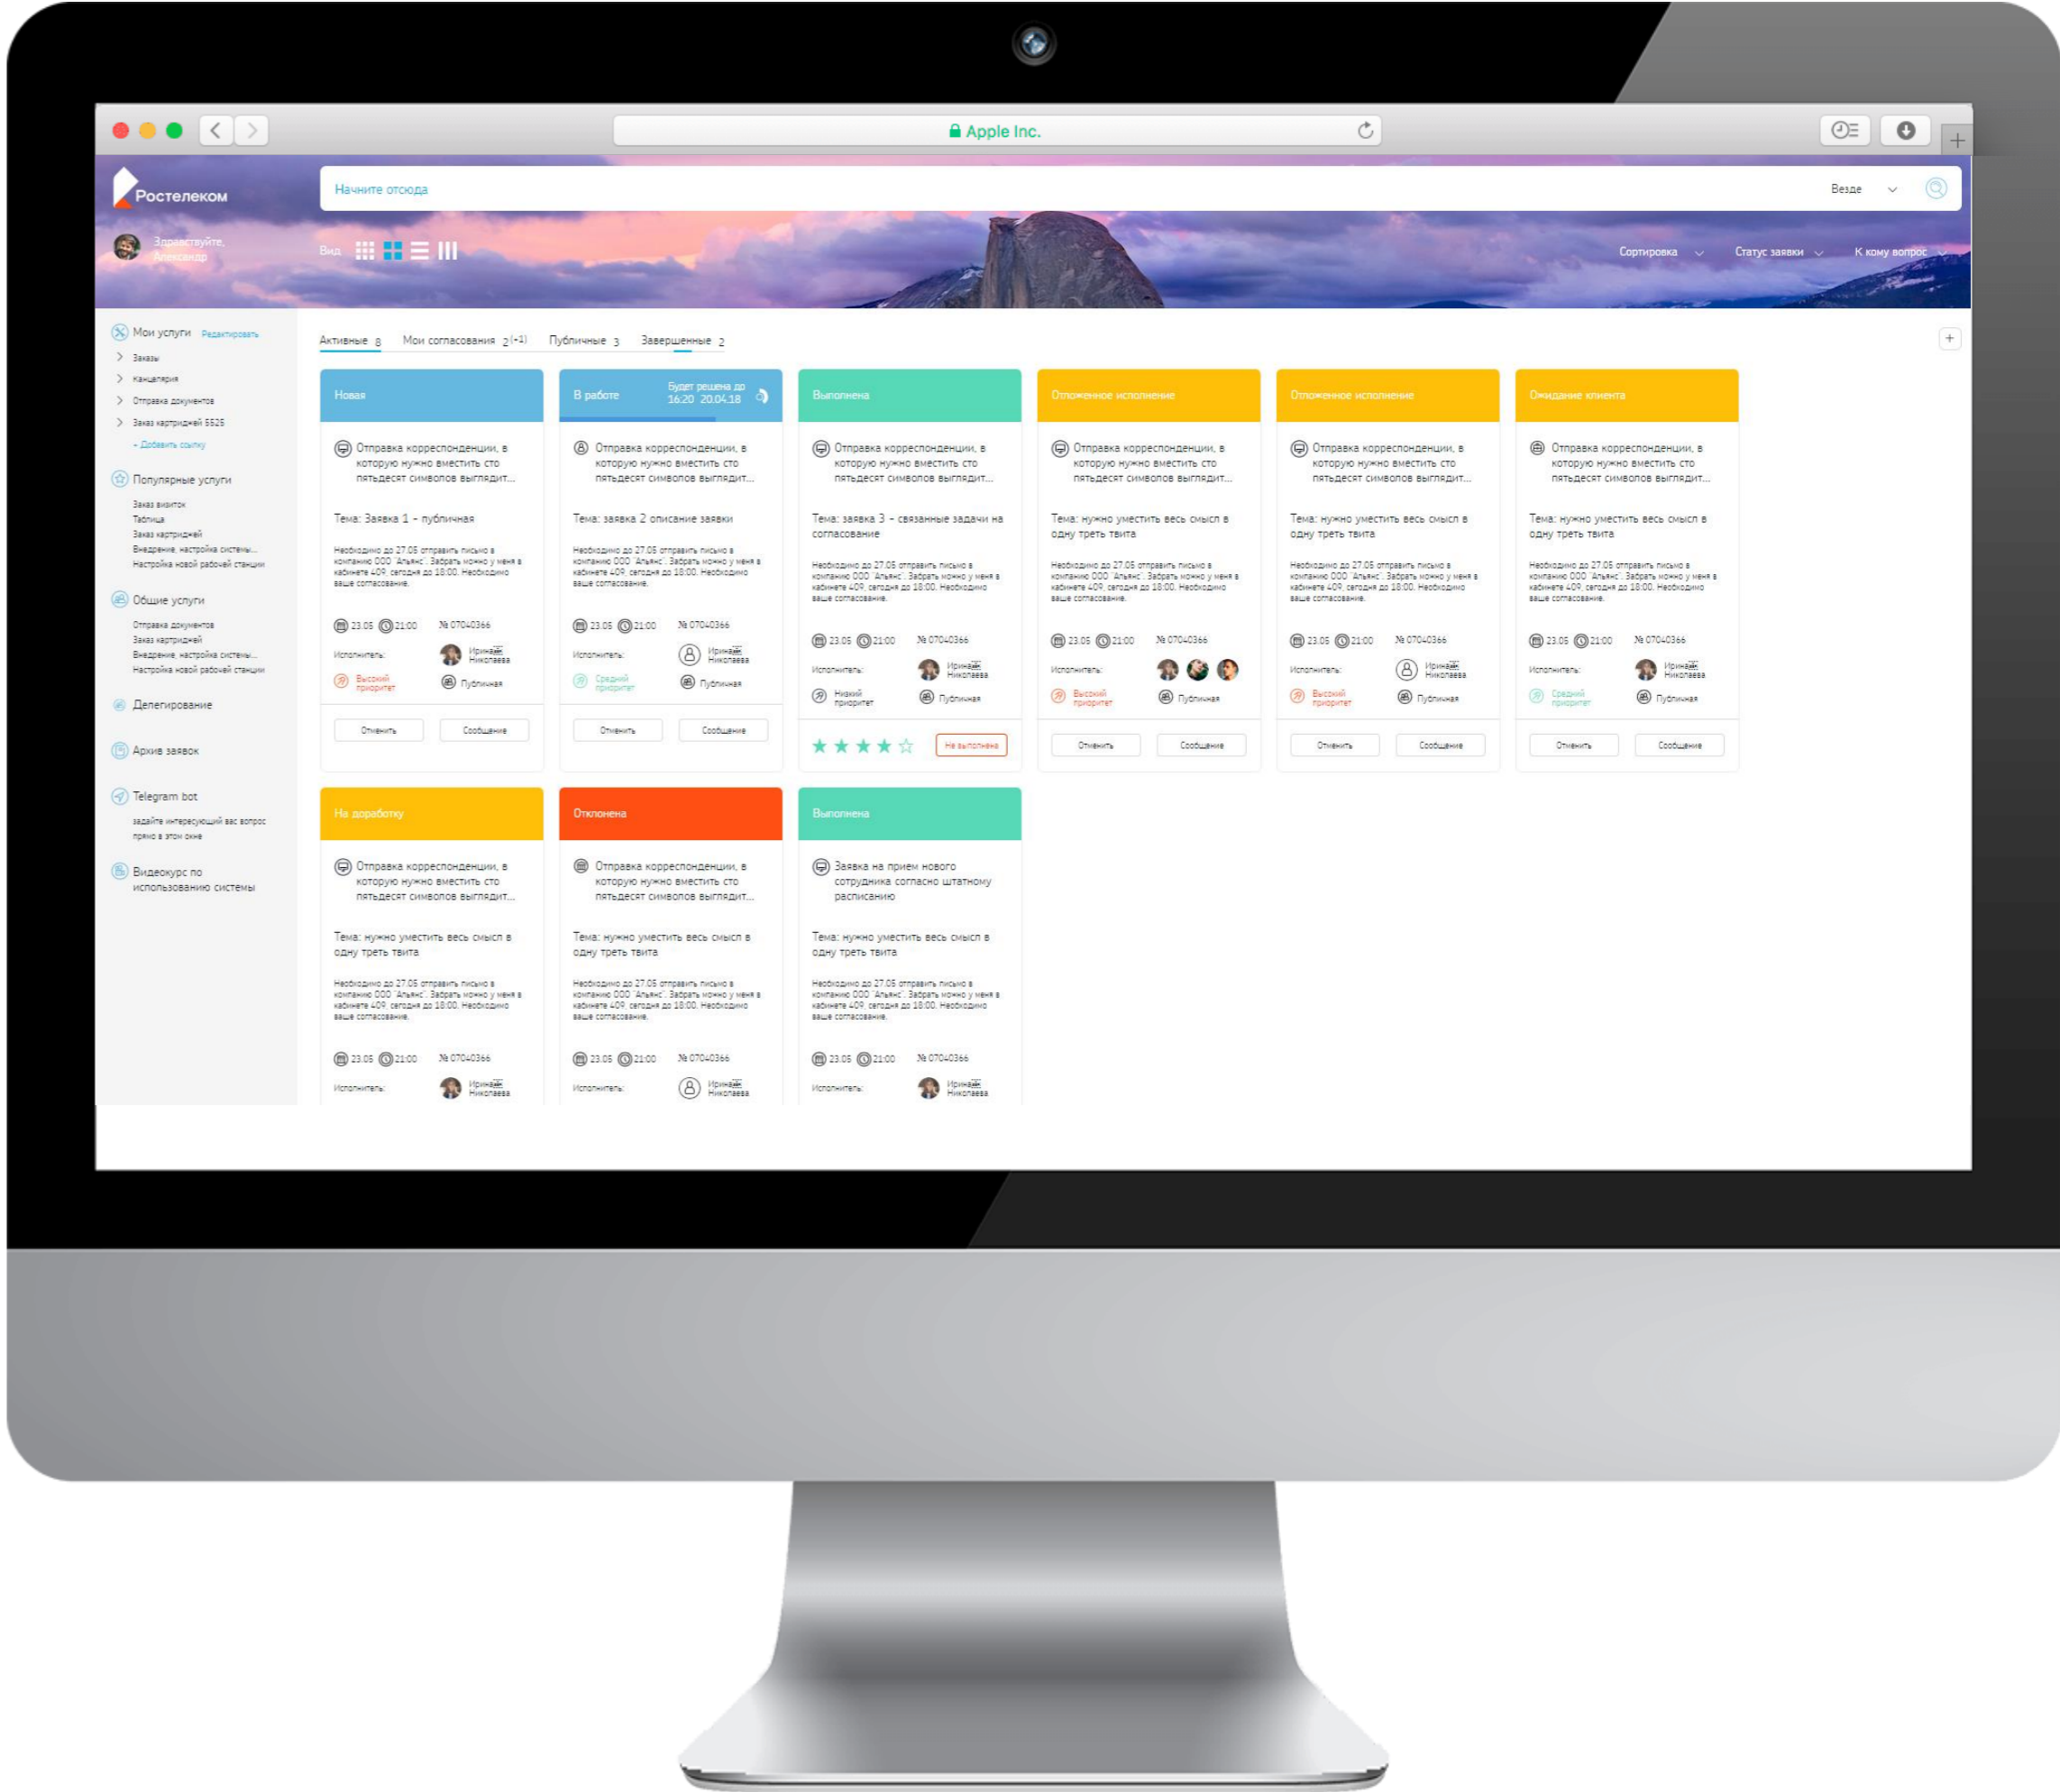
Apple Inc.

Ростелеком

Начните отсюда

Везде

Здравствуйте, Александр

Вид

Сортировка

Статус заявки

К кому вопрос

Мои услуги Редактировать

Заказы

Канцелярия

Отправка документов

Заказ картриджей 5525

+ Добавить ссылку

Популярные услуги

Заказ визиток

Таблица

Заказ картриджей

Внедрение, настройка системы...

Настройка новой рабочей станции

Общие услуги

Отправка документов

Заказ картриджей

Внедрение, настройка системы...

Настройка новой рабочей станции

Делегирование

Архив заявок

Telegram bot

задайте интересующий вас вопрос прямо в этом окне

Видеокурс по использованию системы

Активные 8 Мои согласования 2 (+1) Публичные 3 Завершенные 2

Новая

Отправка корреспонденции, в которую нужно вместить сто пятьдесят символов выглядит...

Тема: Заявка 1 - публичная

Необходимо до 27.05 отправить письмо в компанию ООО "Альянс". Забрать можно у меня в кабинете 409, сегодня до 18:00. Необходимо ваше согласование.

23.05 21:00 № 07040366

Исполнитель: Ирина Николаева

Высокий приоритет

Публичная

Отменить Сообщение

В работе Будет решена до 16:20 20.04.18

Отправка корреспонденции, в которую нужно вместить сто пятьдесят символов выглядит...

Тема: заявка 2 описание заявки

Необходимо до 27.05 отправить письмо в компанию ООО "Альянс". Забрать можно у меня в кабинете 409, сегодня до 18:00. Необходимо ваше согласование.

23.05 21:00 № 07040366

Исполнитель: Ирина Николаева

Средний приоритет

Публичная

Отменить Сообщение

Выполнена

Отправка корреспонденции, в которую нужно вместить сто пятьдесят символов выглядит...

Тема: заявка 3 - связанные задачи на согласование

Необходимо до 27.05 отправить письмо в компанию ООО "Альянс". Забрать можно у меня в кабинете 409, сегодня до 18:00. Необходимо ваше согласование.

23.05 21:00 № 07040366

Исполнитель: Ирина Николаева

Низкий приоритет

Публичная

Не выполнена

Отложенное исполнение

Отправка корреспонденции, в которую нужно вместить сто пятьдесят символов выглядит...

Тема: нужно уместить весь смысл в одну треть твита

Необходимо до 27.05 отправить письмо в компанию ООО "Альянс". Забрать можно у меня в кабинете 409, сегодня до 18:00. Необходимо ваше согласование.

23.05 21:00 № 07040366

Исполнитель:

Высокий приоритет

Публичная

Отменить Сообщение

Отложенное исполнение

Отправка корреспонденции, в которую нужно вместить сто пятьдесят символов выглядит...

Тема: нужно уместить весь смысл в одну треть твита

Необходимо до 27.05 отправить письмо в компанию ООО "Альянс". Забрать можно у меня в кабинете 409, сегодня до 18:00. Необходимо ваше согласование.

23.05 21:00 № 07040366

Исполнитель: Ирина Николаева

Высокий приоритет

Публичная

Отменить Сообщение

Ожидание клиента

Отправка корреспонденции, в которую нужно вместить сто пятьдесят символов выглядит...

Тема: нужно уместить весь смысл в одну треть твита

Необходимо до 27.05 отправить письмо в компанию ООО "Альянс". Забрать можно у меня в кабинете 409, сегодня до 18:00. Необходимо ваше согласование.

23.05 21:00 № 07040366

Исполнитель: Ирина Николаева

Средний приоритет

Публичная

Отменить Сообщение

На доработку

Отправка корреспонденции, в которую нужно вместить сто пятьдесят символов выглядит...

Тема: нужно уместить весь смысл в одну треть твита

Необходимо до 27.05 отправить письмо в компанию ООО "Альянс". Забрать можно у меня в кабинете 409, сегодня до 18:00. Необходимо ваше согласование.

23.05 21:00 № 07040366

Исполнитель: Ирина Николаева

Отклонена

Отправка корреспонденции, в которую нужно вместить сто пятьдесят символов выглядит...

Тема: нужно уместить весь смысл в одну треть твита

Необходимо до 27.05 отправить письмо в компанию ООО "Альянс". Забрать можно у меня в кабинете 409, сегодня до 18:00. Необходимо ваше согласование.

23.05 21:00 № 07040366

Исполнитель: Ирина Николаева

Выполнена

Заявка на прием нового сотрудника согласно штатному расписанию

Тема: нужно уместить весь смысл в одну треть твита

Необходимо до 27.05 отправить письмо в компанию ООО "Альянс". Забрать можно у меня в кабинете 409, сегодня до 18:00. Необходимо ваше согласование.

23.05 21:00 № 07040366

Исполнитель: Ирина Николаева